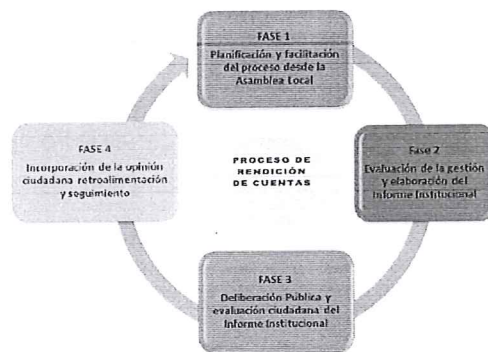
FASE 1
Planificación y facilitación del proceso desde la Asamblea Local

Fase 2
Evaluación de la gestión y elaboración del Informe Institucional

FASE 3
Deliberación Pública y evaluación ciudadana del Informe Institucional

FASE 4
Incorporación de la opinión ciudadana retroalimentación y seguimiento

PROCESO DE RENDICIÓN DE CUENTAS